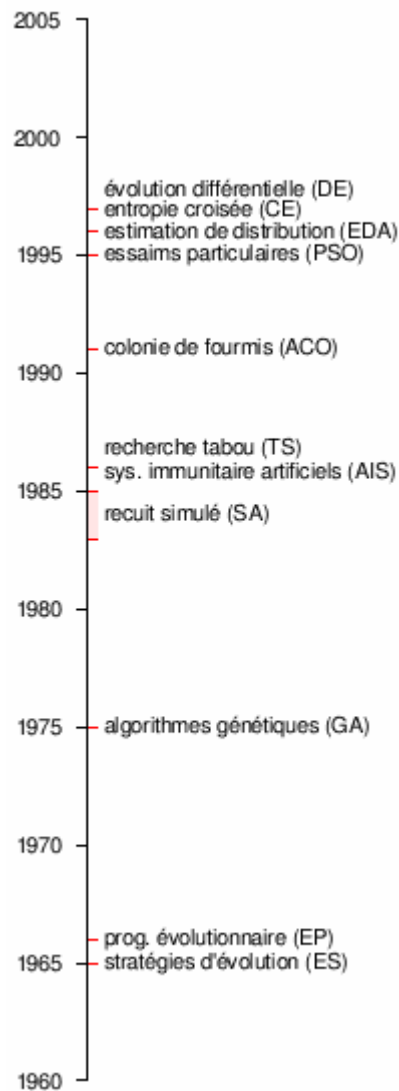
2005

2000

évolution différentielle (DE)
entropie croisée (CE)
estimation de distribution (EDA)
1995
essaims particulaires (PSO)

colonie de fourmis (ACO)
1990

recherche tabou (TS)
sys. immunitaire artificiels (AIS)
1985
recuit simulé (SA)

1980

1975
algorithmes génétiques (GA)

1970

prog. évolutionnaire (EP)
1965
stratégies d'évolution (ES)

1960